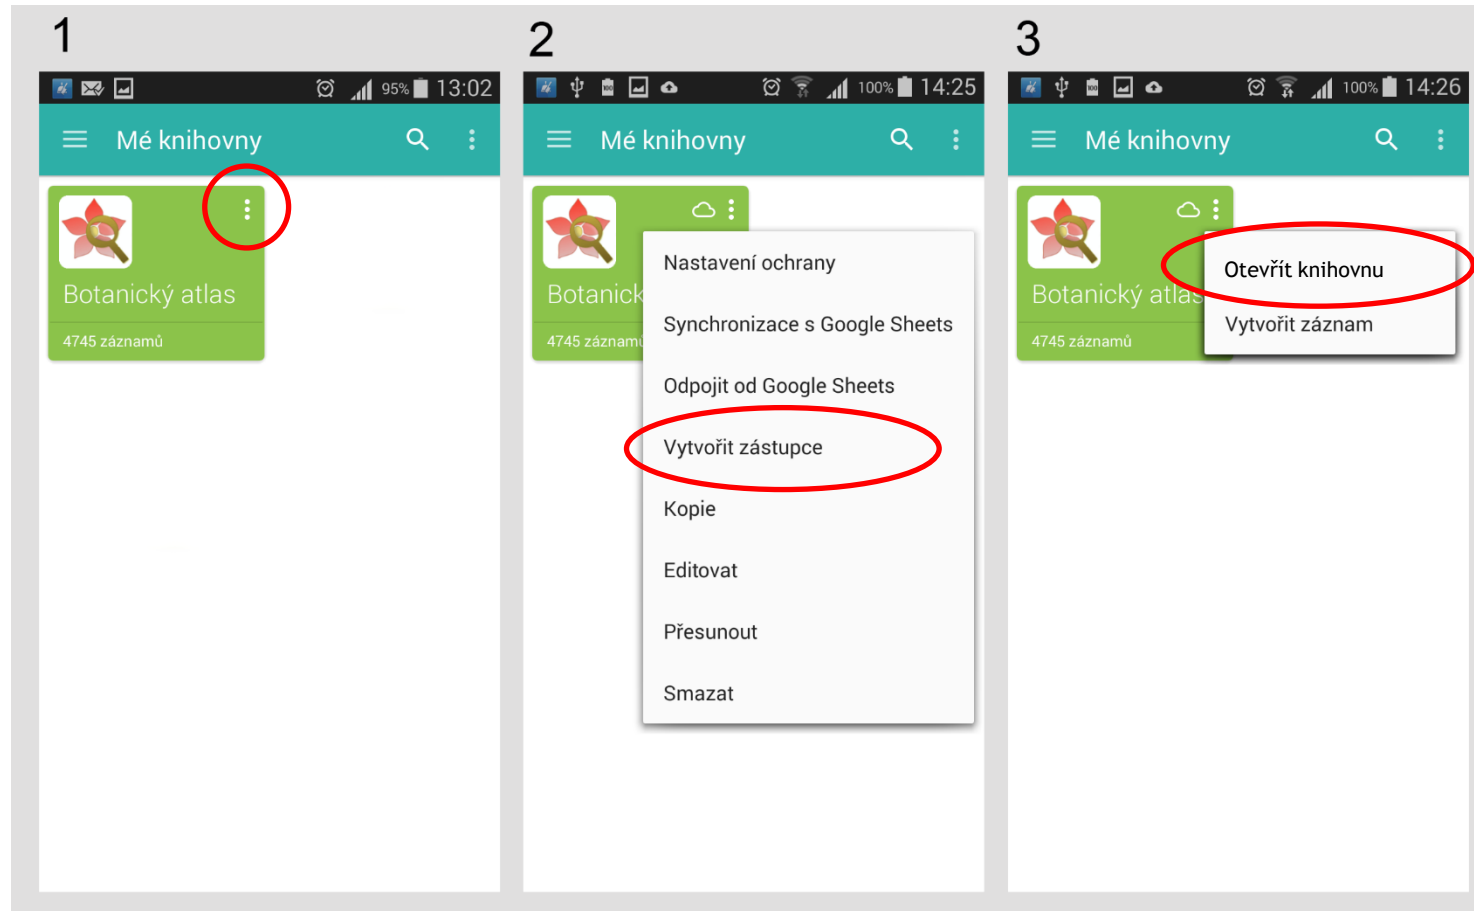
1

95% 13:02

Mé knihovny

Botanický atlas

4745 záznamů

2

100% 14:25

Mé knihovny

Botanick

4745 záznamů

Nastavení ochrany

Synchronizace s Google Sheets

Odpojit od Google Sheets

Vytvořit zástupce

Kopie

Editovat

Přesunout

Smazat

3

100% 14:26

Mé knihovny

Botanický atlas

4745 záznamů

Otevřít knihovnu

Vytvořit záznam